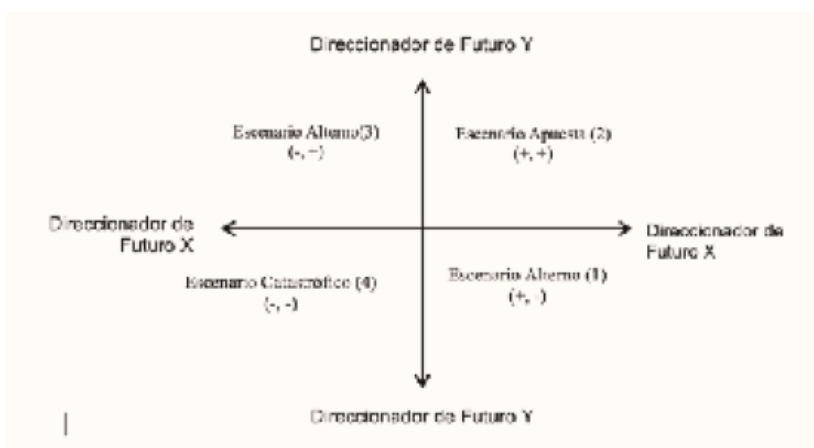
Direccionador de Futuro Y

Escenario Alterno(3)
(-, +)

Escenario Apuesta (2)
(+, +)

Direccionador de Futuro X

Direccionador de Futuro X

Escenario Catastrófico (4)
(-, -)

Escenario Alterno (1)
(+, -)

Direccionador de Futuro Y